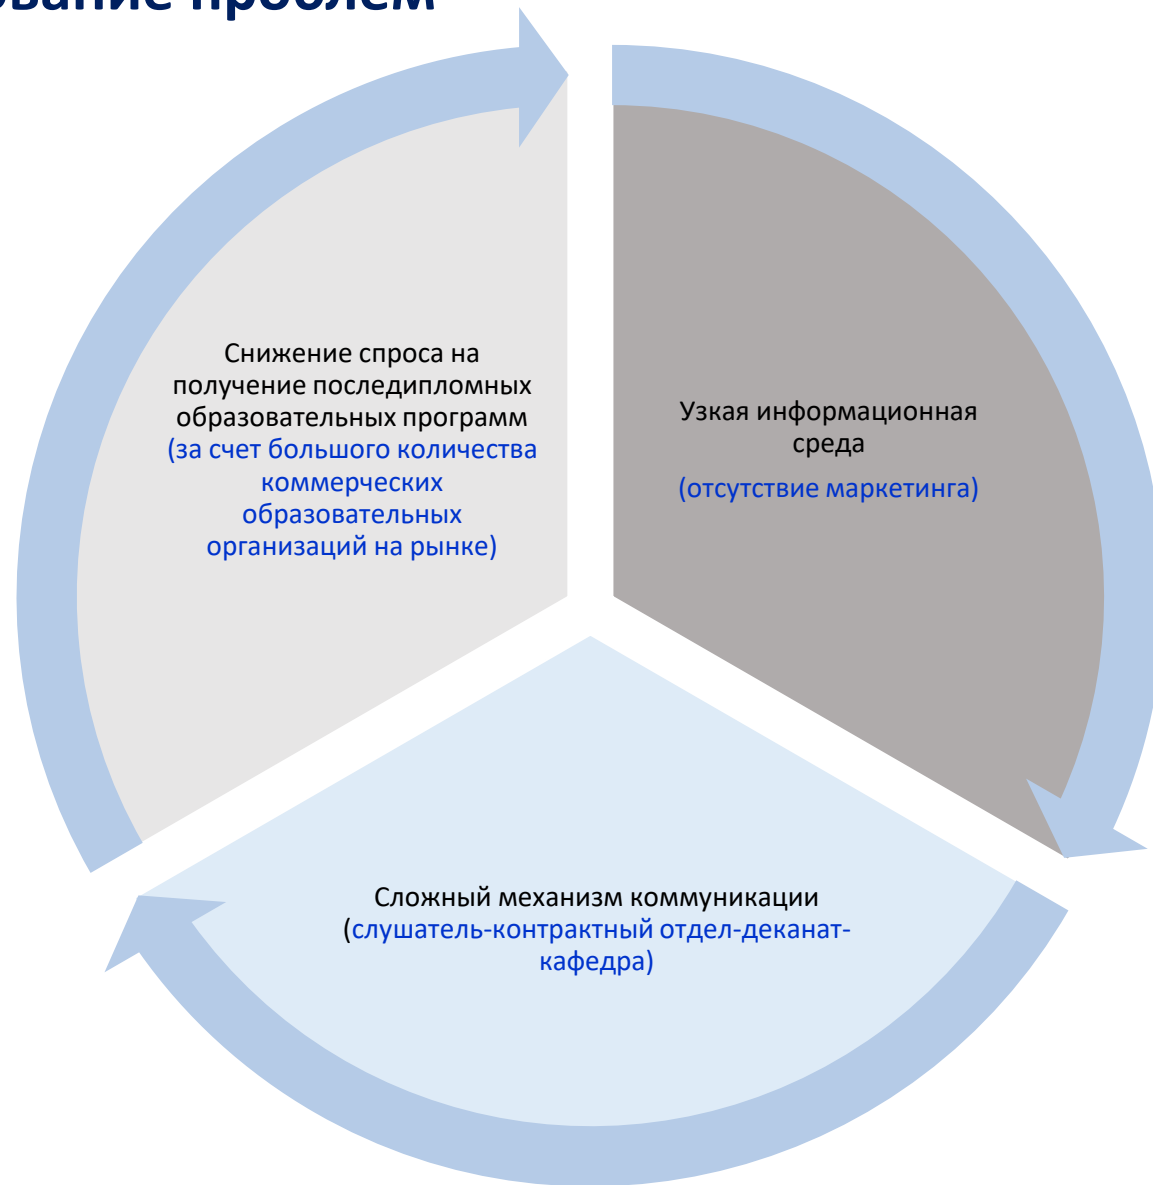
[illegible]вание проблем

Снижение спроса на получение последипломных образовательных программ (за счет большого количества коммерческих образовательных организаций на рынке)

Узкая информационная среда

(отсутствие маркетинга)

Сложный механизм коммуникации (слушатель-контрактный отдел-деканат-кафедра)